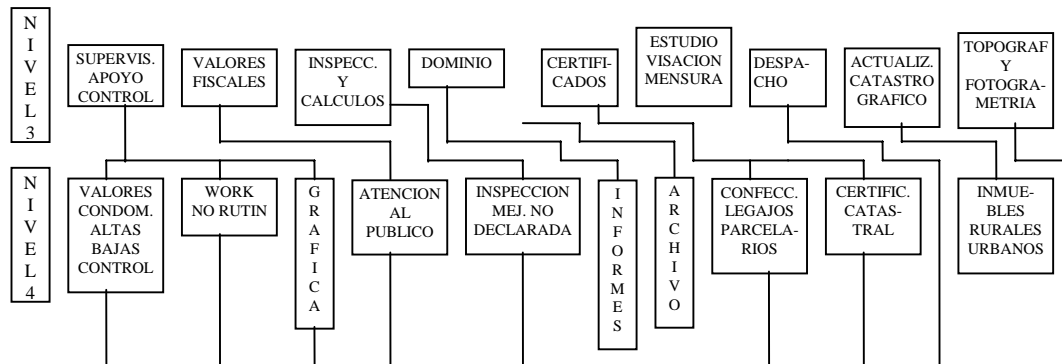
NIVEL 3

SUPERVIS. APOYO CONTROL

VALORES FISCALES

INSPECC. Y CALCULOS

DOMINIO

CERTIFICADOS

ESTUDIO VISACION MENSURA

DESPACHO

ACTUALIZ. CATASTRO GRAFICO

TOPOGRAF Y FOTOGRAMETRIA

NIVEL 4

VALORES CONDOM. ALTAS BAJAS CONTROL

WORK NO RUTIN

GRAFICA

ATENCION AL PUBLICO

INSPECCION MEJ. NO DECLARADA

INFORMES

ARCHIVO

CONFECC. LEGAJOS PARCELARIOS

CERTIFIC. CATASTRAL

INMUEBLES RURALES URBANOS